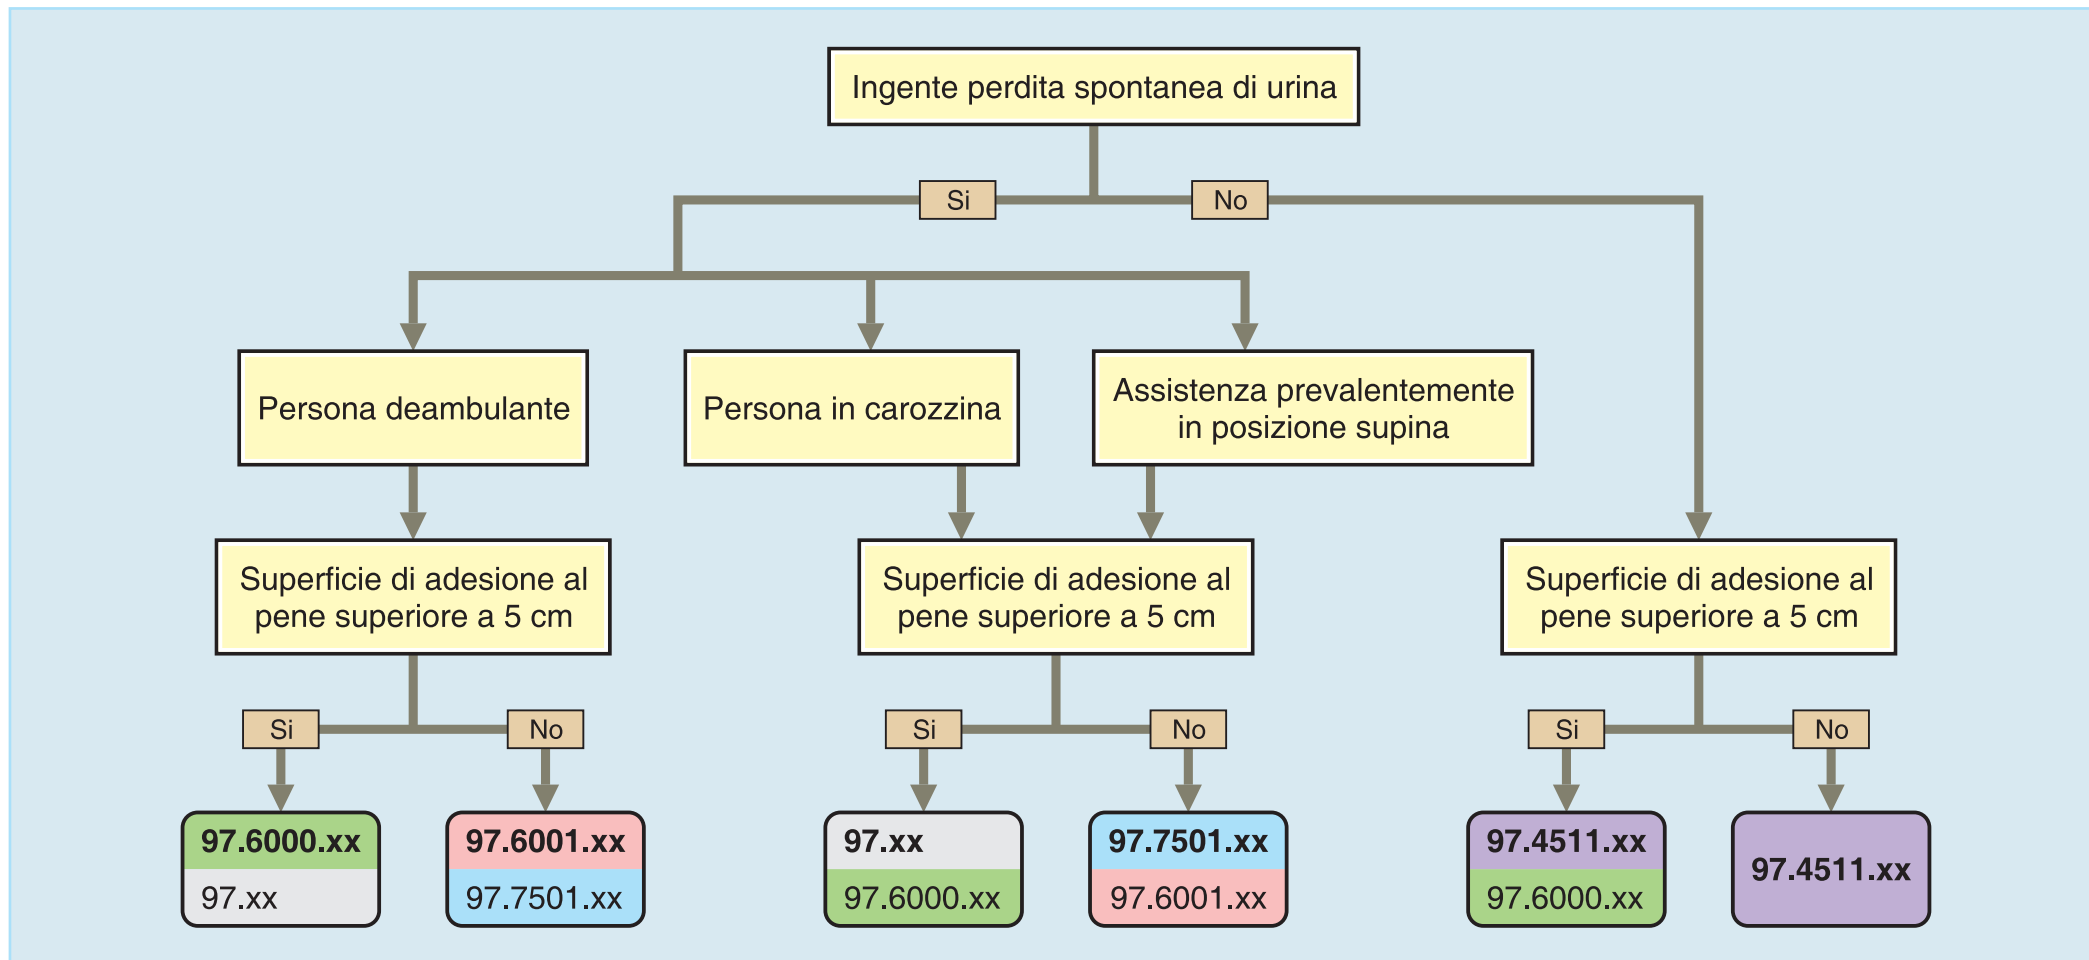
Ingente perdita spontanea di urina

Si

No

Persona deambulante

Persona in carozzina

Assistenza prevalentemente in posizione supina

Superficie di adesione al pene superiore a 5 cm

Superficie di adesione al pene superiore a 5 cm

Superficie di adesione al pene superiore a 5 cm

Si

No

Si

No

Si

No

97.6000.xx
97.xx

97.6001.xx
97.7501.xx

97.xx
97.6000.xx

97.7501.xx
97.6001.xx

97.4511.xx
97.6000.xx

97.4511.xx